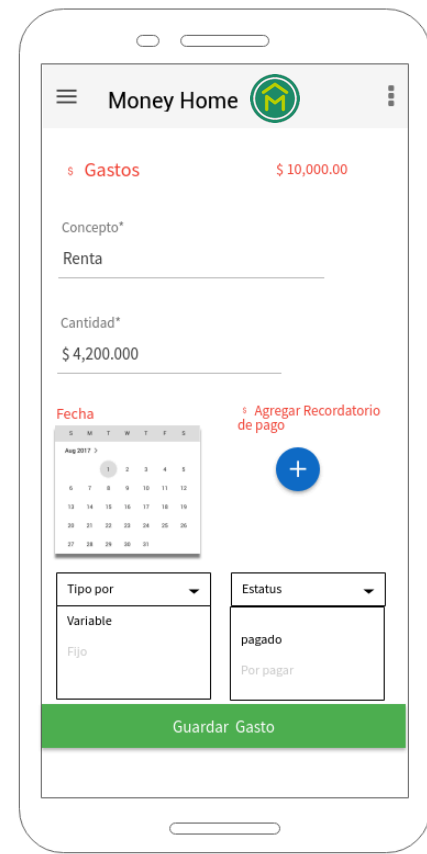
Money Home

$ Gastos $ 10,000.00

Concepto*

Renta

Cantidad*

$ 4,200.000

Fecha

| S | M | T | W | T | F | S |
|---|---|---|---|---|---|---|
| Aug 2017 > | | | | | | |
| | | 1 | 2 | 3 | 4 | 5 |
| 6 | 7 | 8 | 9 | 10 | 11 | 12 |
| 13 | 14 | 15 | 16 | 17 | 18 | 19 |
| 20 | 21 | 22 | 23 | 24 | 25 | 26 |
| 27 | 28 | 29 | 30 | 31 | | |

$ Agregar Recordatorio de pago

+

Tipo por

Variable

Fijo

Estatus

pagado

Por pagar

Guardar Gasto